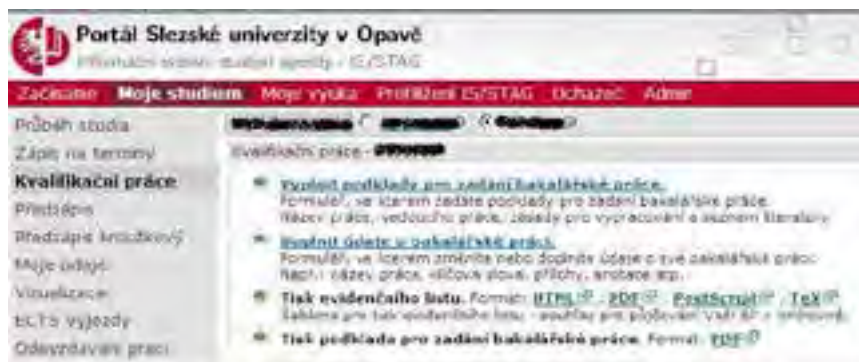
Portál Slezské univerzity v Opavě
Informační systém studijní agendy - IS/STAG

Začínáme Moje studium Moje výuka Prohlížení IS/STAG Uchazeč Admin

Průběh studia
Zápis na termíny
Kvalifikační práce
Předzápis
Předzápis kroužkový
Moje údaje
Vizualizace
ECTS výjezdy
Odevzdávání prací

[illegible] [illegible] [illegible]

Kvalifikační práce - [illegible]

Vyplnit podklady pro zadání bakalářské práce.
Formulář, ve kterém zadáte podklady pro zadání bakalářské práce.
Název práce, vedoucího práce, zásady pro vypracování a seznam literatury

Doplnit údaje o bakalářské práci.
Formulář, ve kterém změníte nebo doplníte údaje o své bakalářské práci.
Např. název práce, klíčová slova, přílohy, anotace atp.

Tisk evidenčního listu. Formát: HTML . PDF . PostScript . TeX
Šablona pro tisk evidenčního listu - použitý pro plošování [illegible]

Tisk podkladu pro zadání bakalářské práce. Formát: PDF